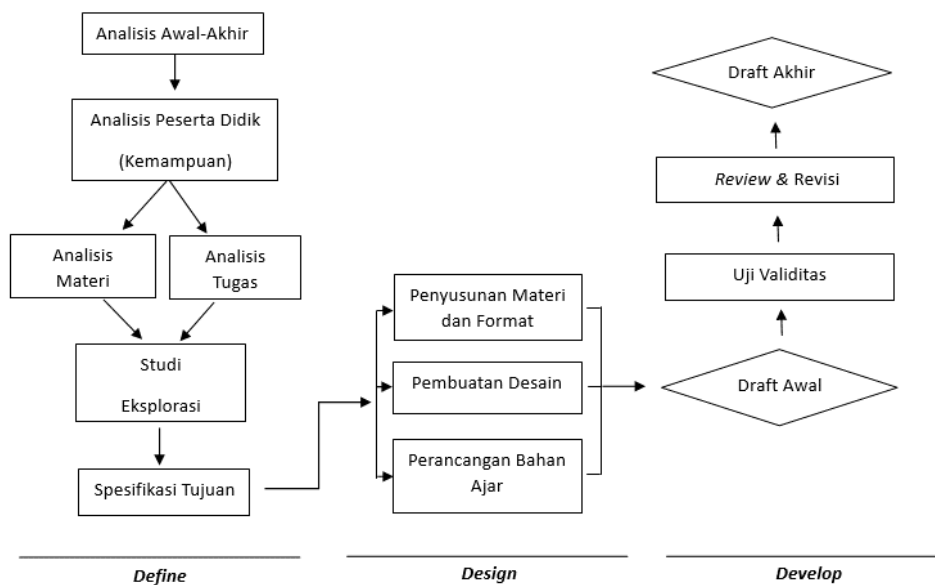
Analisis Awal-Akhir

Analisis Peserta Didik

(Kemampuan)

Analisis Materi

Analisis Tugas

Studi

Eksplorasi

Spesifikasi Tujuan

Penyusunan Materi dan Format

Pembuatan Desain

Perancangan Bahan Ajar

Draft Akhir

Review & Revisi

Uji Validitas

Draft Awal

Define

Design

Develop